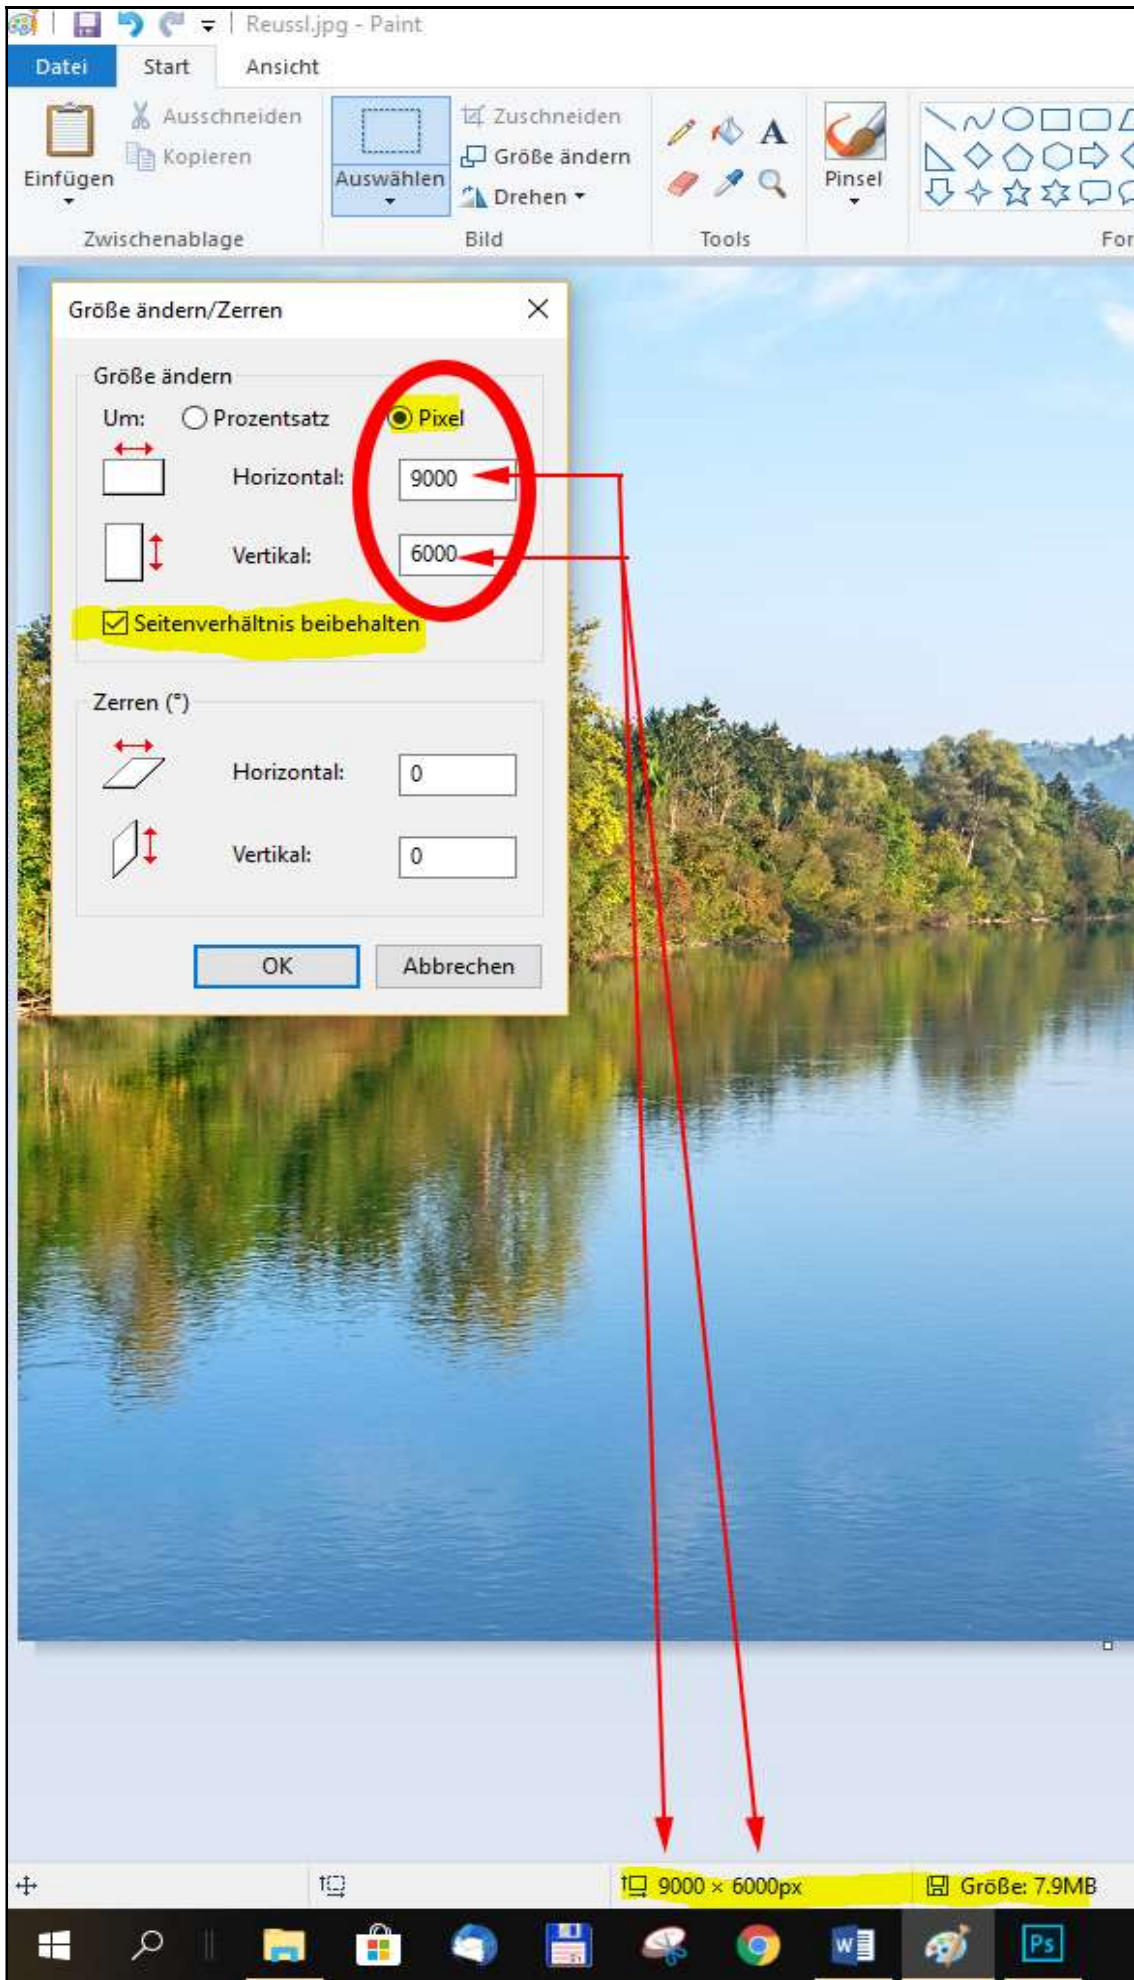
Reussl.jpg - Paint

Datei | Start | Ansicht

Einfügen
Ausschneiden
Kopieren
Zwischenablage

Auswählen
Zuschneiden
Größe ändern
Drehen
Bild

Tools

Pinsel

For

Größe ändern/Zerren

Größe ändern
Um: Prozentsatz Pixel
Horizontal: 9000
Vertikal: 6000
Seitenverhältnis beibehalten

Zerren (°)
Horizontal: 0
Vertikal: 0

OK | Abbrechen

9000 × 6000px
Größe: 7.9MB